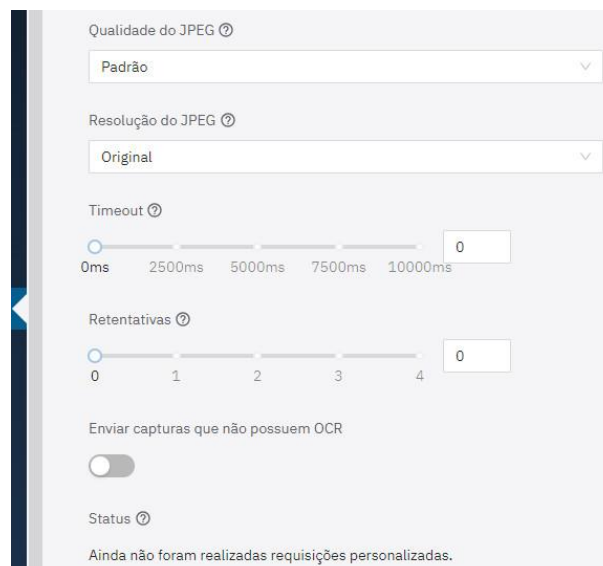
Qualidade do JPEG ⓘ

Padrão

Resolução do JPEG ⓘ

Original

Timeout ⓘ

0

0ms 2500ms 5000ms 7500ms 10000ms

Retentativas ⓘ

0

0 1 2 3 4

Enviar capturas que não possuem OCR

Status ⓘ

Ainda não foram realizadas requisições personalizadas.